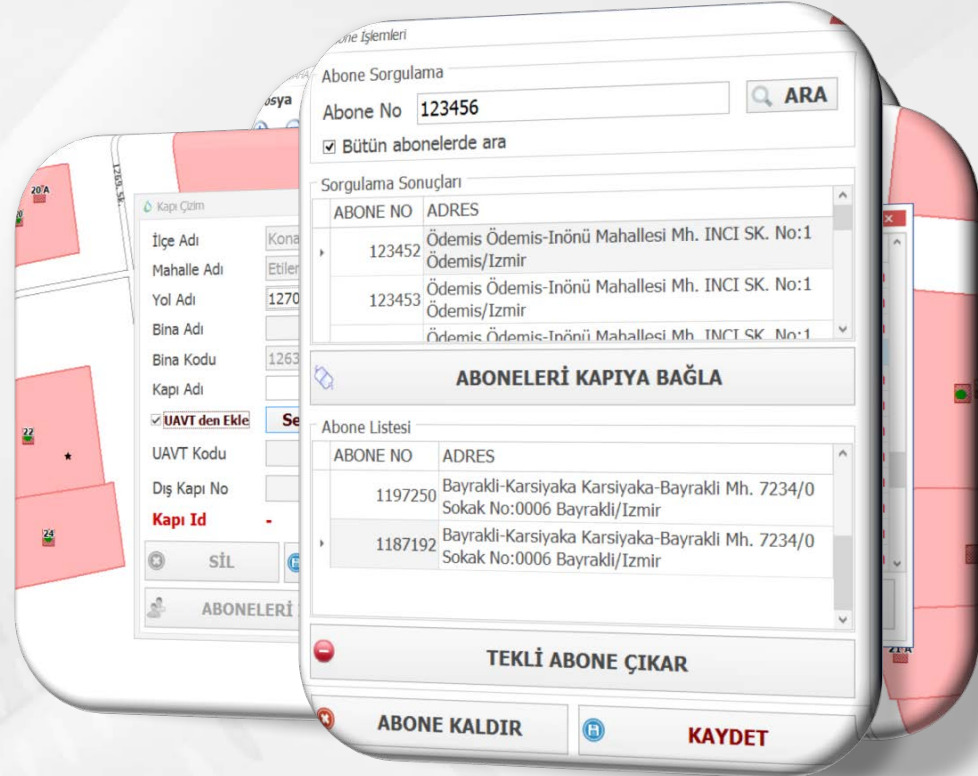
20 A

1260. Sk.

osya

22

24

Kapı Çizim

İlçe Adı Kona

Mahalle Adı Etiler

Yol Adı 1270

Bina Adı

Bina Kodu 1263

Kapı Adı

☑ UAVT den Ekle Se

UAVT Kodu

Dış Kapı No

Kapı Id -

SİL

ABONELERİ

one İşlemleri

Abone Sorgulama

Abone No 123456

ARA

☑ Bütün abonelerde ara

Sorgulama Sonuçları

| ABONE NO | ADRES |
|---|---|
| 123452 | Ödemis Ödemis-Inönü Mahallesi Mh. INCI SK. No:1 Ödemis/Izmir |
| 123453 | Ödemis Ödemis-Inönü Mahallesi Mh. INCI SK. No:1 Ödemis/Izmir |
| | Ödemis Ödemis-Inönü Mahallesi Mh. INCI SK. No:1 |

ABONELERİ KAPIYA BAĞLA

Abone Listesi

| ABONE NO | ADRES |
|---|---|
| 1197250 | Bayrakli-Karsiyaka Karsiyaka-Bayrakli Mh. 7234/0 Sokak No:0006 Bayrakli/Izmir |
| 1187192 | Bayrakli-Karsiyaka Karsiyaka-Bayrakli Mh. 7234/0 Sokak No:0006 Bayrakli/Izmir |

TEKLİ ABONE ÇIKAR

ABONE KALDIR

KAYDET

21 A